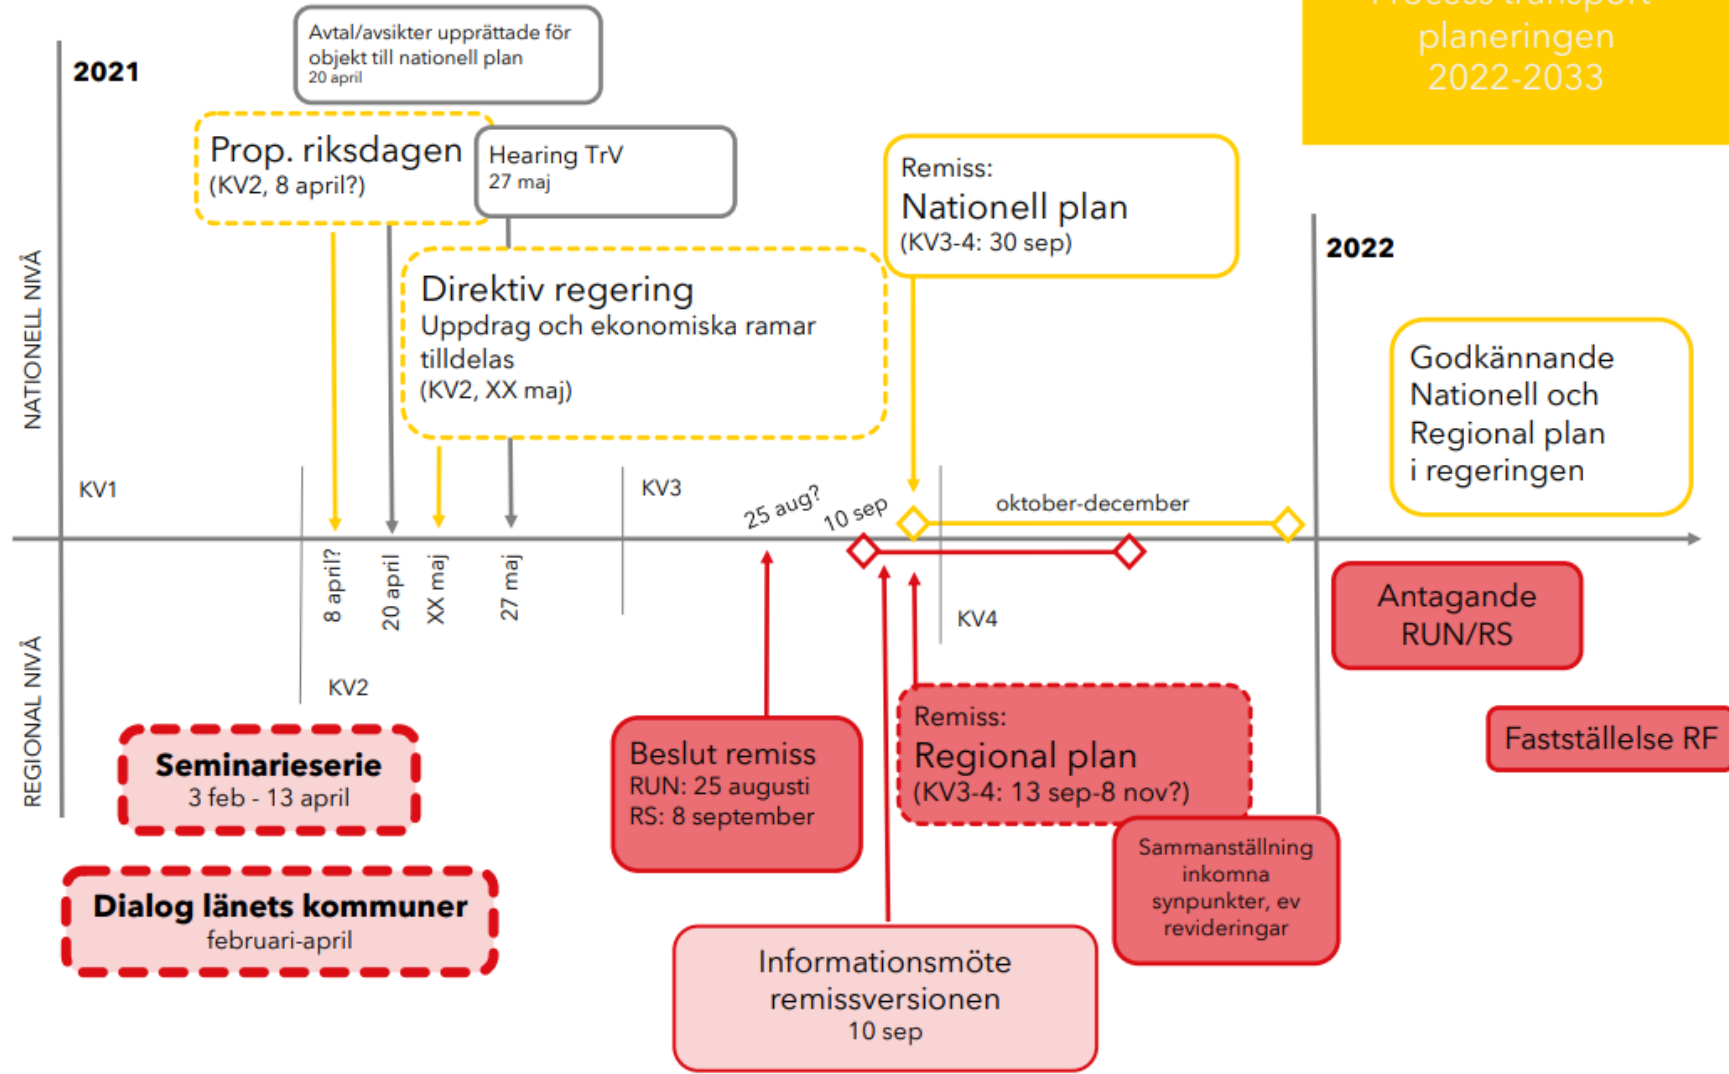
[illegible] planeringen 2022-2033

2021

Avtal/avsikter upprättade för objekt till nationell plan
20 april

Prop. riksdagen
(KV2, 8 april?)

Hearing TrV
27 maj

Remiss:
Nationell plan
(KV3-4: 30 sep)

Direktiv regering
Uppdrag och ekonomiska ramar tilldelas
(KV2, XX maj)

2022

Godkännande Nationell och Regional plan i regeringen

NATIONELL NIVÅ

KV1

KV3

25 aug?

10 sep

oktober-december

8 april?

20 april

XX maj

27 maj

KV4

KV2

Antagande RUN/RS

Fastställelse RF

REGIONAL NIVÅ

Seminarieserie
3 feb - 13 april

Dialog länets kommuner
februari-april

Beslut remiss
RUN: 25 augusti
RS: 8 september

Remiss:
Regional plan
(KV3-4: 13 sep-8 nov?)

Sammanställning inkomna synpunkter, ev revideringar

Informationsmöte remissversionen
10 sep